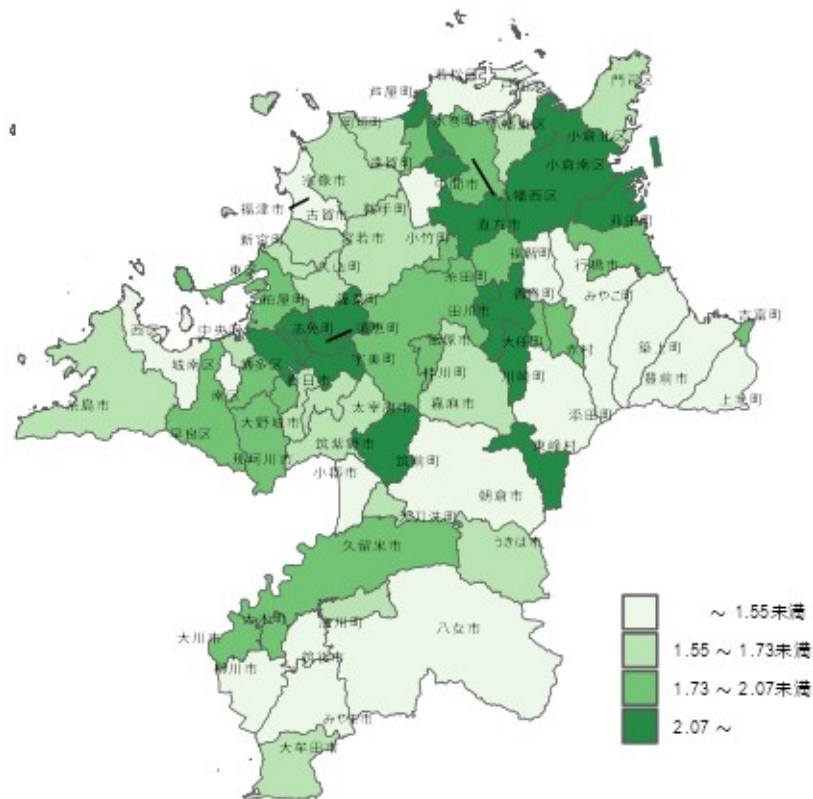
芦屋町
若松区
門司区
岡垣町
水巻町
戸畑区
小倉北区
遠賀町
中間市
八幡西区
小倉南区
宗像市
鞍手町
福津市
古賀市
直方市
苅田町
新宮町
宮若市
小竹町
福智町
行橋市
東区
久山町
糸田町
粕屋町
篠栗町
赤村
みやこ町
香春町
吉富町
西区
中央区
志免町
田川市
大任町
築上町
城南区
須恵町
飯塚市
添田町
博多区
宇美町
桂川町
川崎町
豊前市
糸島市
南区
春日市
上毛町
早良区
大野城市
太宰府市
嘉麻市
那珂川市
筑紫野市
東峰村
小郡市
筑前町
朝倉市
大刀洗町
久留米市
うきは市
八女市
大川市
大木町
広川町
柳川市
筑後市
みやま市
大牟田市
～ 1.55未満
1.55 ～ 1.73未満
1.73 ～ 2.07未満
2.07 ～